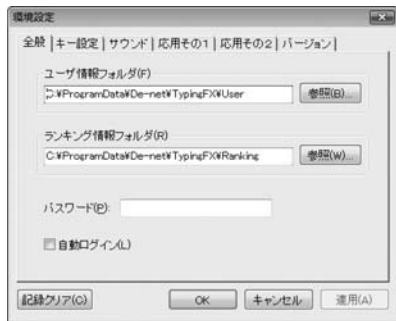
環境設定

全般 | キー設定 | サウンド | 応用その1 | 応用その2 | バージョン

ユーザ情報フォルダ(F)

C:¥ProgramData¥De-net¥TypingFX¥User

参照(B)...

ランキング情報フォルダ(R)

C:¥ProgramData¥De-net¥TypingFX¥Ranking

参照(W)...

パスワード(P):

自動ログイン(L)

記録クリア(C)

OK

キャンセル

適用(A)